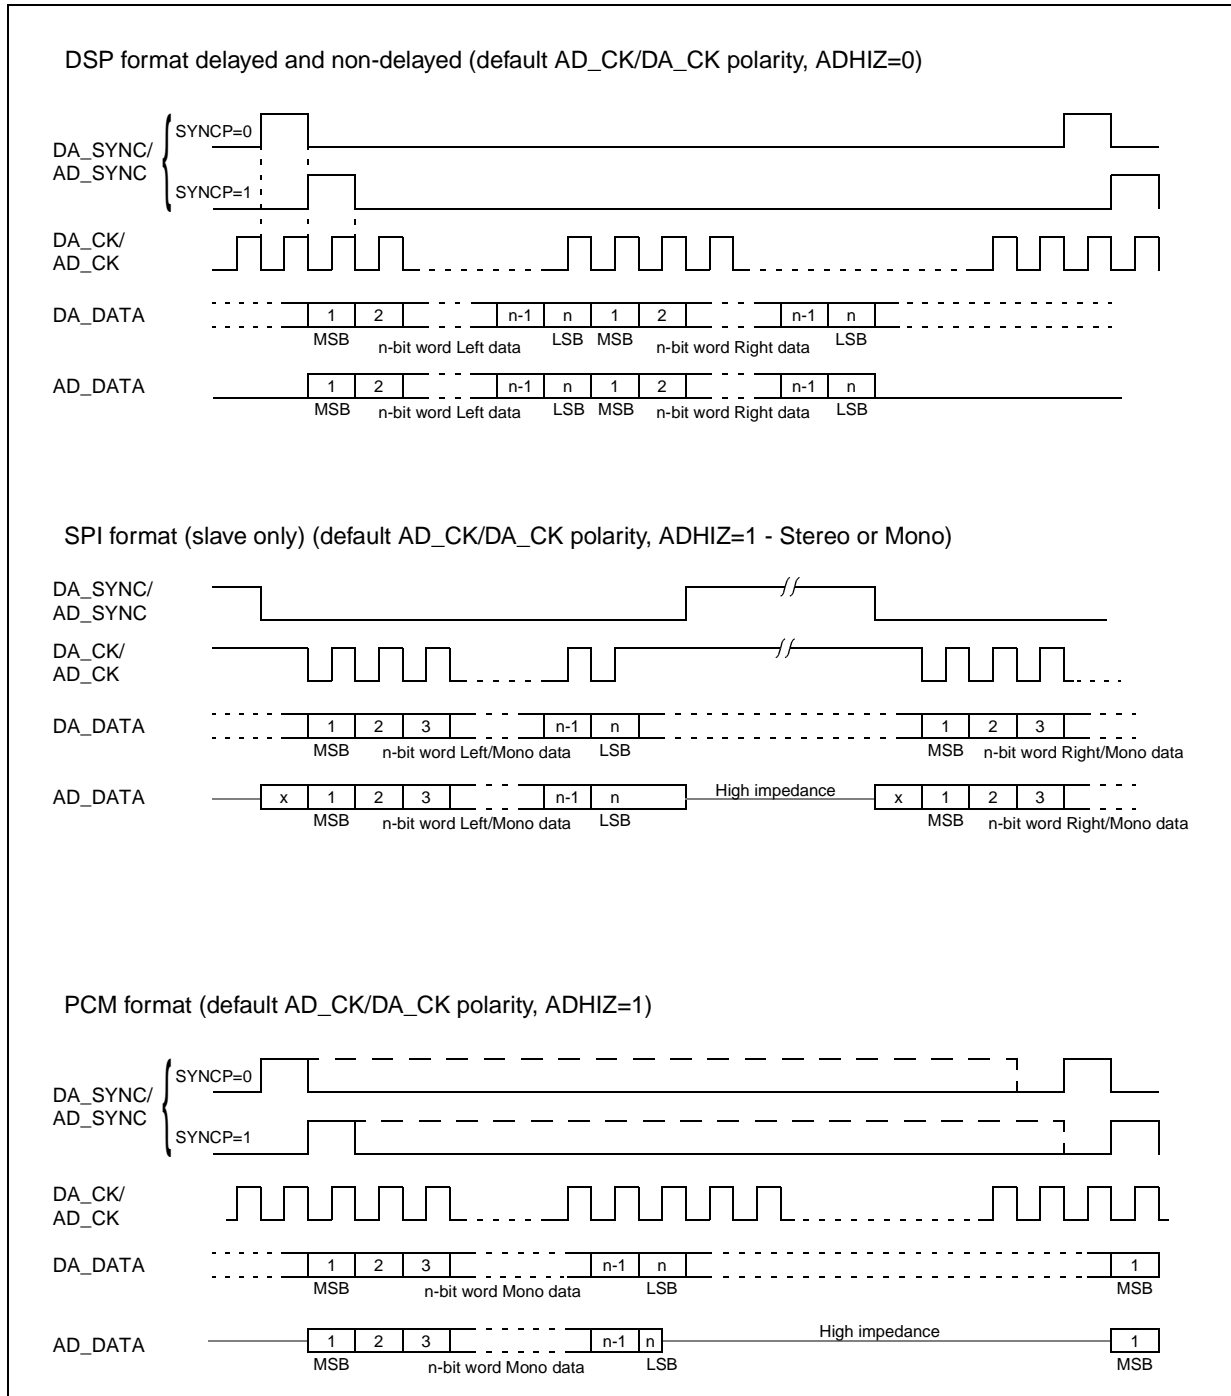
DSP format delayed and non-delayed (default AD_CK/DA_CK polarity, ADHIZ=0)

DA_SYNC/ AD_SYNC

SYNCP=0

SYNCP=1

DA_CK/ AD_CK

DA_DATA

1 2 n-1 n 1 2 n-1 n

MSB n-bit word Left data LSB MSB n-bit word Right data LSB

AD_DATA

1 2 n-1 n 1 2 n-1 n

MSB n-bit word Left data LSB MSB n-bit word Right data LSB

SPI format (slave only) (default AD_CK/DA_CK polarity, ADHIZ=1 - Stereo or Mono)

DA_SYNC/ AD_SYNC

DA_CK/ AD_CK

DA_DATA

1 2 3 n-1 n 1 2 3

MSB n-bit word Left/Mono data LSB MSB n-bit word Right/Mono data

AD_DATA

x 1 2 3 n-1 n High impedance x 1 2 3

MSB n-bit word Left/Mono data LSB MSB n-bit word Right/Mono data

PCM format (default AD_CK/DA_CK polarity, ADHIZ=1)

DA_SYNC/ AD_SYNC

SYNCP=0

SYNCP=1

DA_CK/ AD_CK

DA_DATA

1 2 3 n-1 n 1

MSB n-bit word Mono data LSB MSB

AD_DATA

1 2 3 n-1 n High impedance 1

MSB n-bit word Mono data LSB MSB